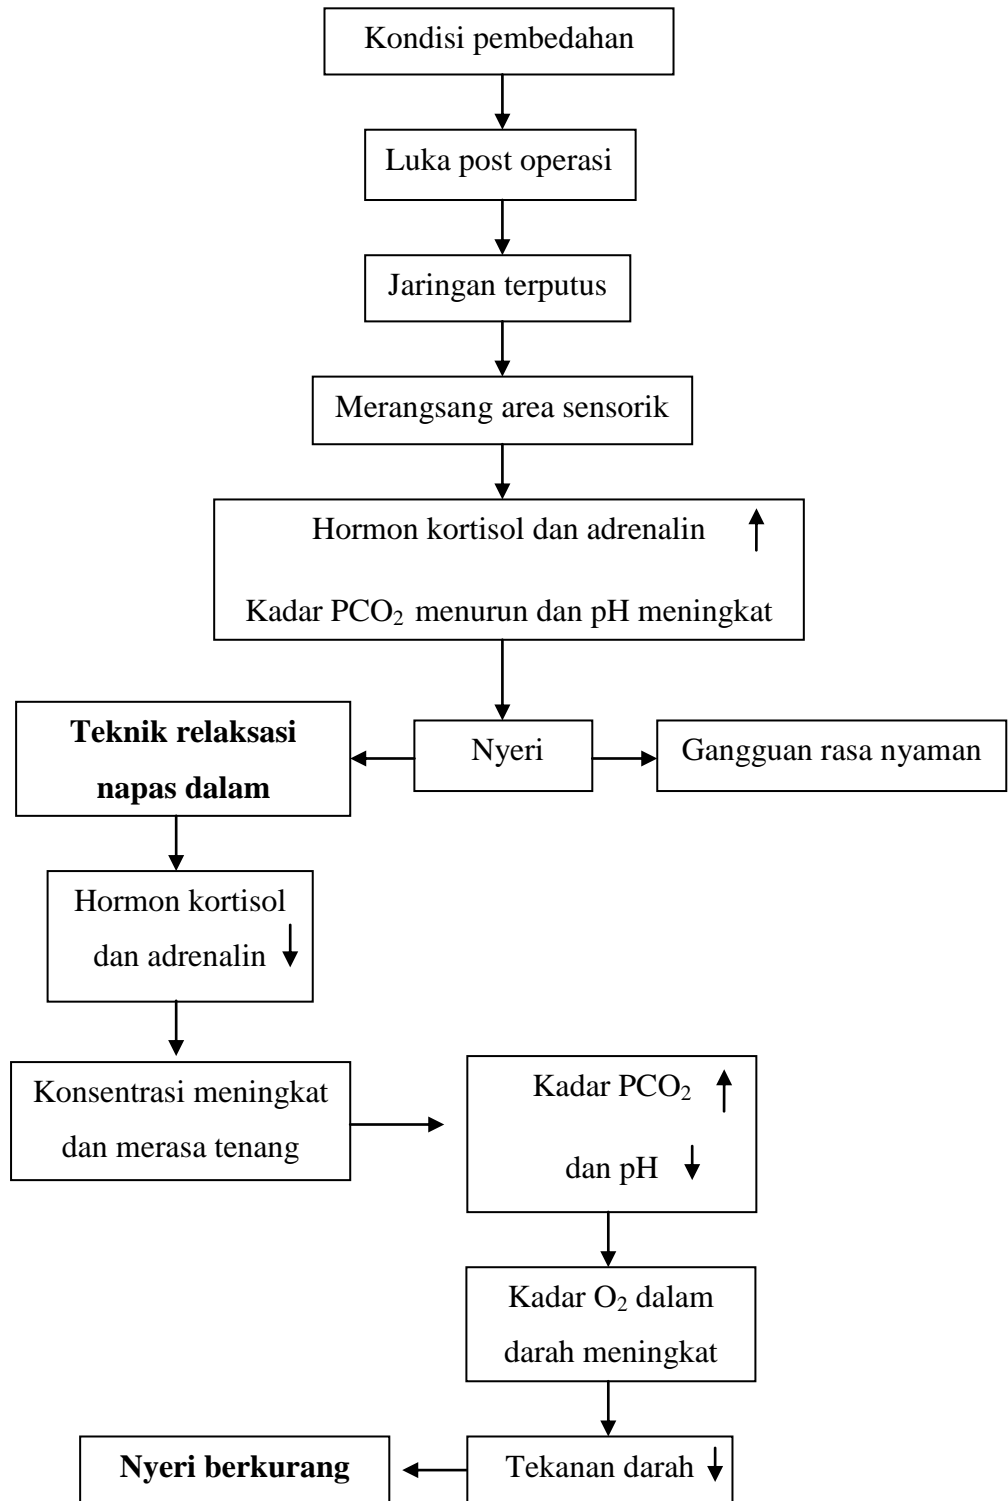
Kondisi pembedahan

Luka post operasi

Jaringan terputus

Merangsang area sensorik

Hormon kortisol dan adrenalin ↑

Kadar $PCO_2$ menurun dan pH meningkat

**Teknik relaksasi napas dalam**

Nyeri

Gangguan rasa nyaman

Hormon kortisol dan adrenalin ↓

Konsentrasi meningkat dan merasa tenang

Kadar $PCO_2$ ↑ dan pH ↓

Kadar $O_2$ dalam darah meningkat

Tekanan darah ↓

**Nyeri berkurang**